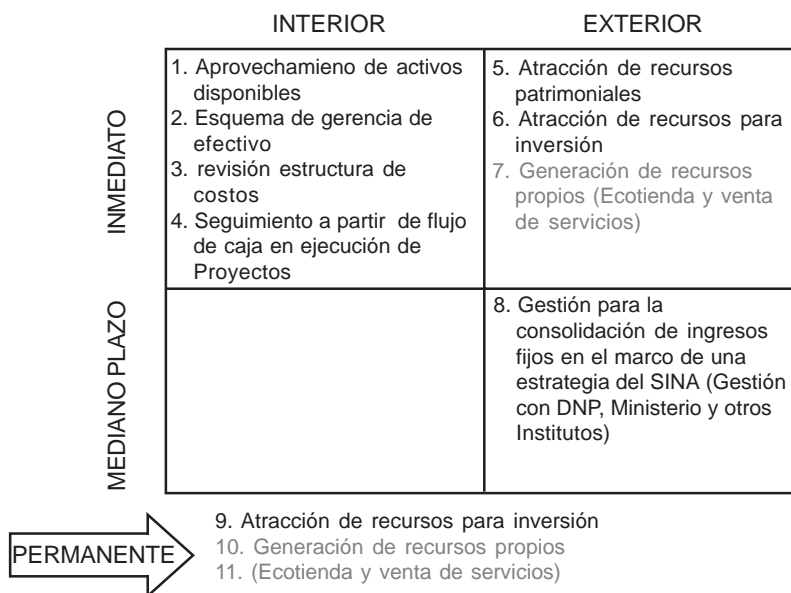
|  | INTERIOR | EXTERIOR |
|---|---|---|
| INMEDIATO | 1. Aprovechamieno de activos disponibles<br>2. Esquema de gerencia de efectivo<br>3. revisión estructura de costos<br>4. Seguimiento a partir de flujo de caja en ejecución de Proyectos | 5. Atracción de recursos patrimoniales<br>6. Atracción de recursos para inversión<br>7. Generación de recursos propios (Ecotienda y venta de servicios) |
| MEDIANO PLAZO |  | 8. Gestión para la consolidación de ingresos fijos en el marco de una estrategia del SINA (Gestión con DNP, Ministerio y otros Institutos) |

PERMANENTE

9. Atracción de recursos para inversión
10. Generación de recursos propios
11. (Ecotienda y venta de servicios)